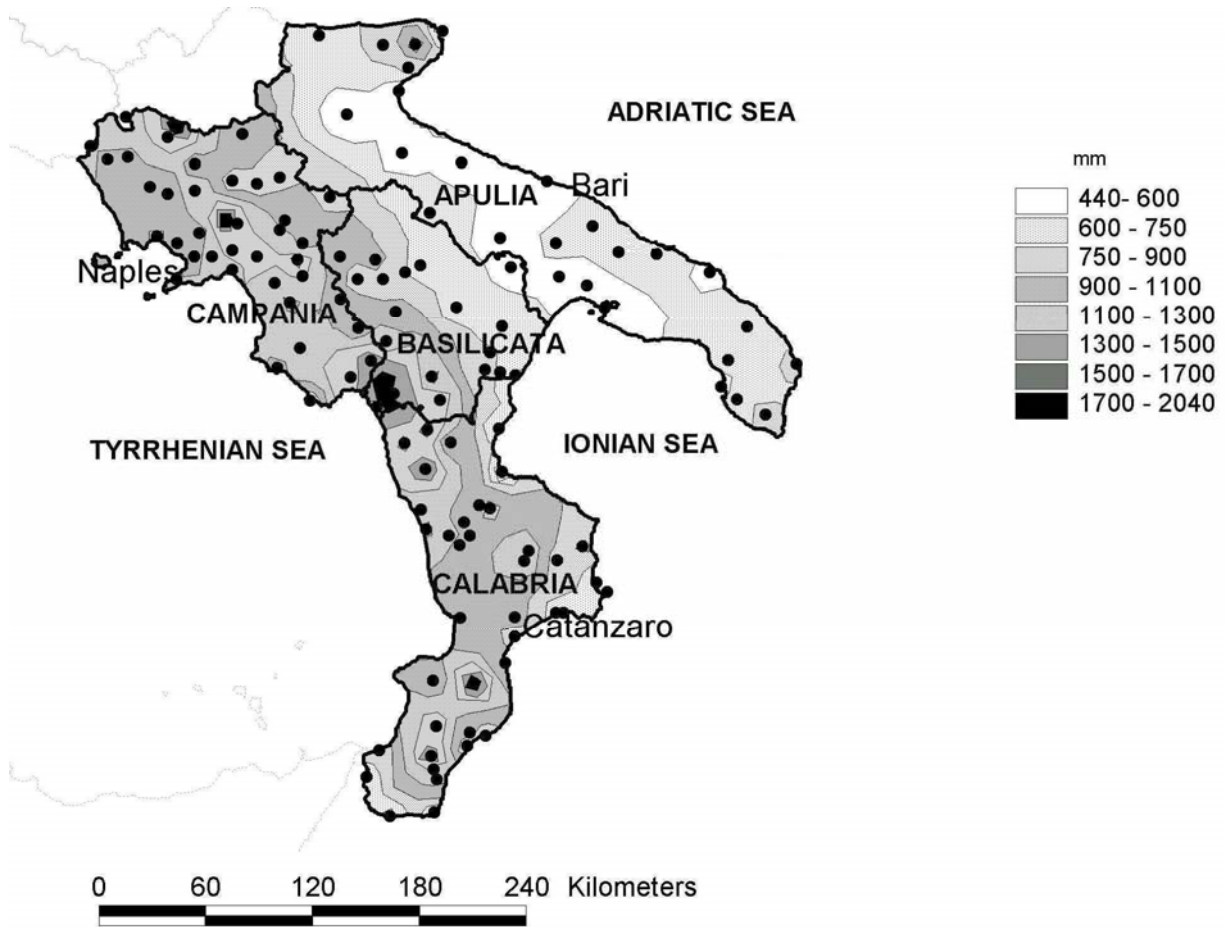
ADRIATIC SEA

mm

| 440- 600 |
|---|
| 600 - 750 |
| 750 - 900 |
| 900 - 1100 |
| 1100 - 1300 |
| 1300 - 1500 |
| 1500 - 1700 |
| 1700 - 2040 |

APULIA
Bari
Naples
CAMPANIA
BASILICATA
TYRRHENIAN SEA
IONIAN SEA
CALABRIA
Catanzaro

0 60 120 180 240 Kilometers